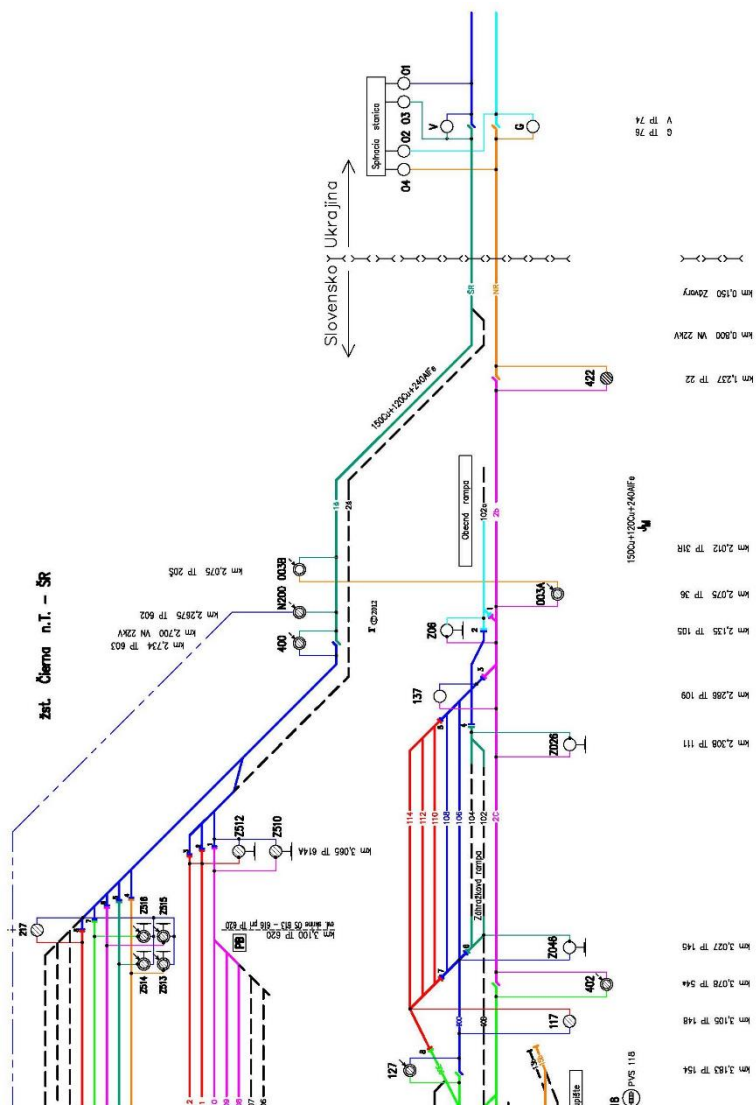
žst. Čierna n.T. – ŠR

Spínacia stanica
01
02
03
04
V
G
V TP 74
G TP 76

Slovensko
Ukrajina

150Cu+120Cu+240AlFe

ŠR
NR

km 0,150 Závory
km 0,800 VN 22kV
km 1,237 TP 22
422

Otecná rampa
102a
2b
1a
2a

150Cu+120Cu+240AlFe

km 2,012 TP 31R
km 2,065 TP 36
km 2,135 TP 105
km 2,286 TP 109
km 2,308 TP 111

km 2,075 TP 205
003B
N200
400
km 2,2675 TP 602
km 2,700 VN 22kV
km 2,734 TP 603

003A
Z06
137
Z026
1
2
3
4
5

114
112
110
108
106
104
102
2C

Zdrojová rampa

Z512
Z510
km 3,065 TP 614A

km 3,100 TP 620
viď. schéma ÚS 613 – 618 pri TP 620
PB

217
Z516
Z515
Z514
Z513

Z046
402
117
127
6
7
8

km 3,027 TP 145
km 3,078 TP 54a
km 3,105 TP 148
km 3,183 TP 154
PVS 118